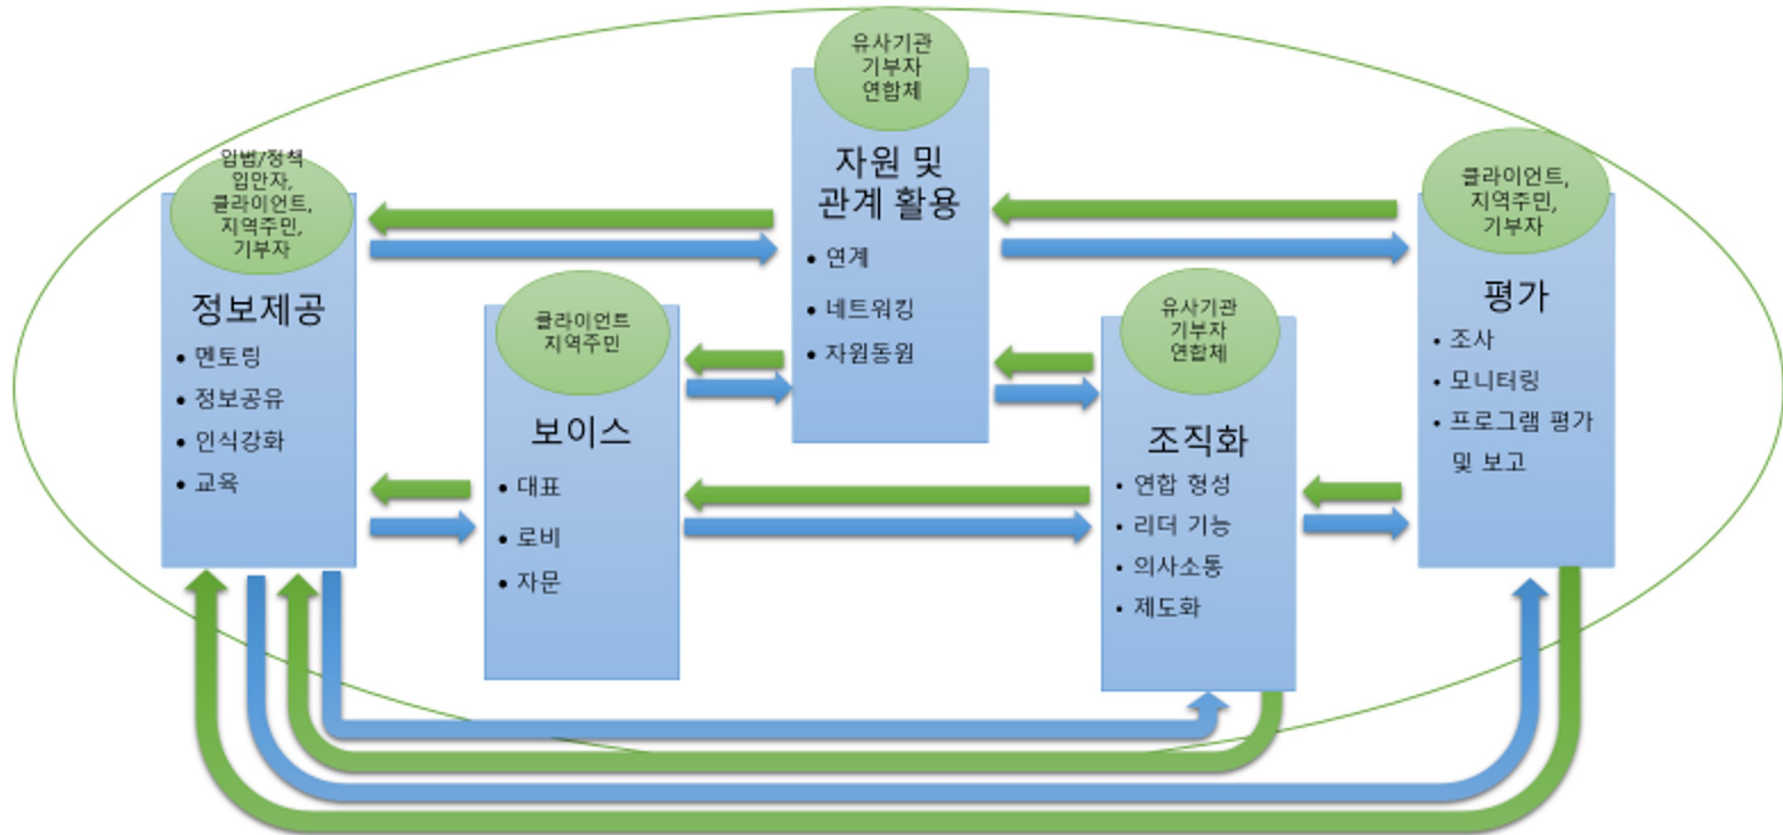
유사기관
기부자
연합체

자원 및
관계 활용
• 연계
• 네트워킹
• 자원동원

입법/정책
입안자,
클라이언트,
지역주민,
기부자

정보제공
• 멘토링
• 정보공유
• 인식강화
• 교육

클라이언트
지역주민

보이스
• 대표
• 로비
• 자문

유사기관
기부자
연합체

조직화
• 연합 형성
• 리더 기능
• 의사소통
• 제도화

클라이언트,
지역주민,
기부자

평가
• 조사
• 모니터링
• 프로그램 평가
및 보고